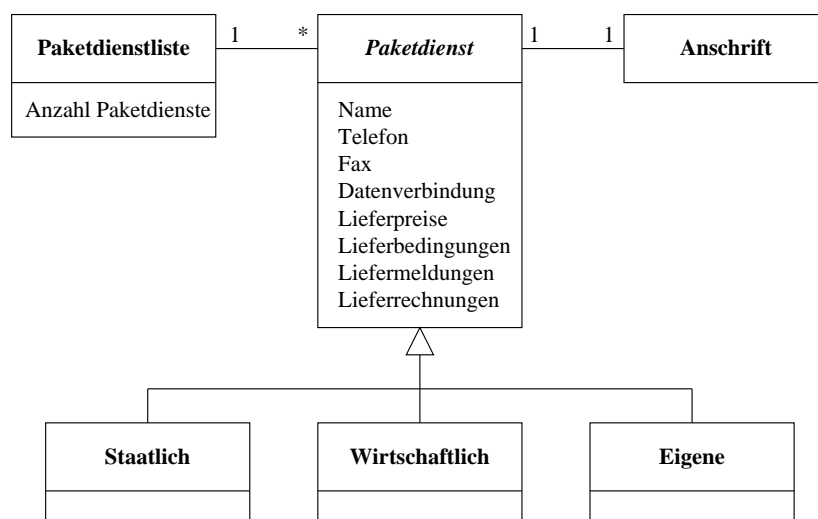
Paketdienstliste

Anzahl Paketdienste

1

*

Paketdienst

Name
Telefon
Fax
Datenverbindung
Lieferpreise
Lieferbedingungen
Liefermeldungen
Lieferrechnungen

1

1

Anschrift

Staatlich

Wirtschaftlich

Eigene